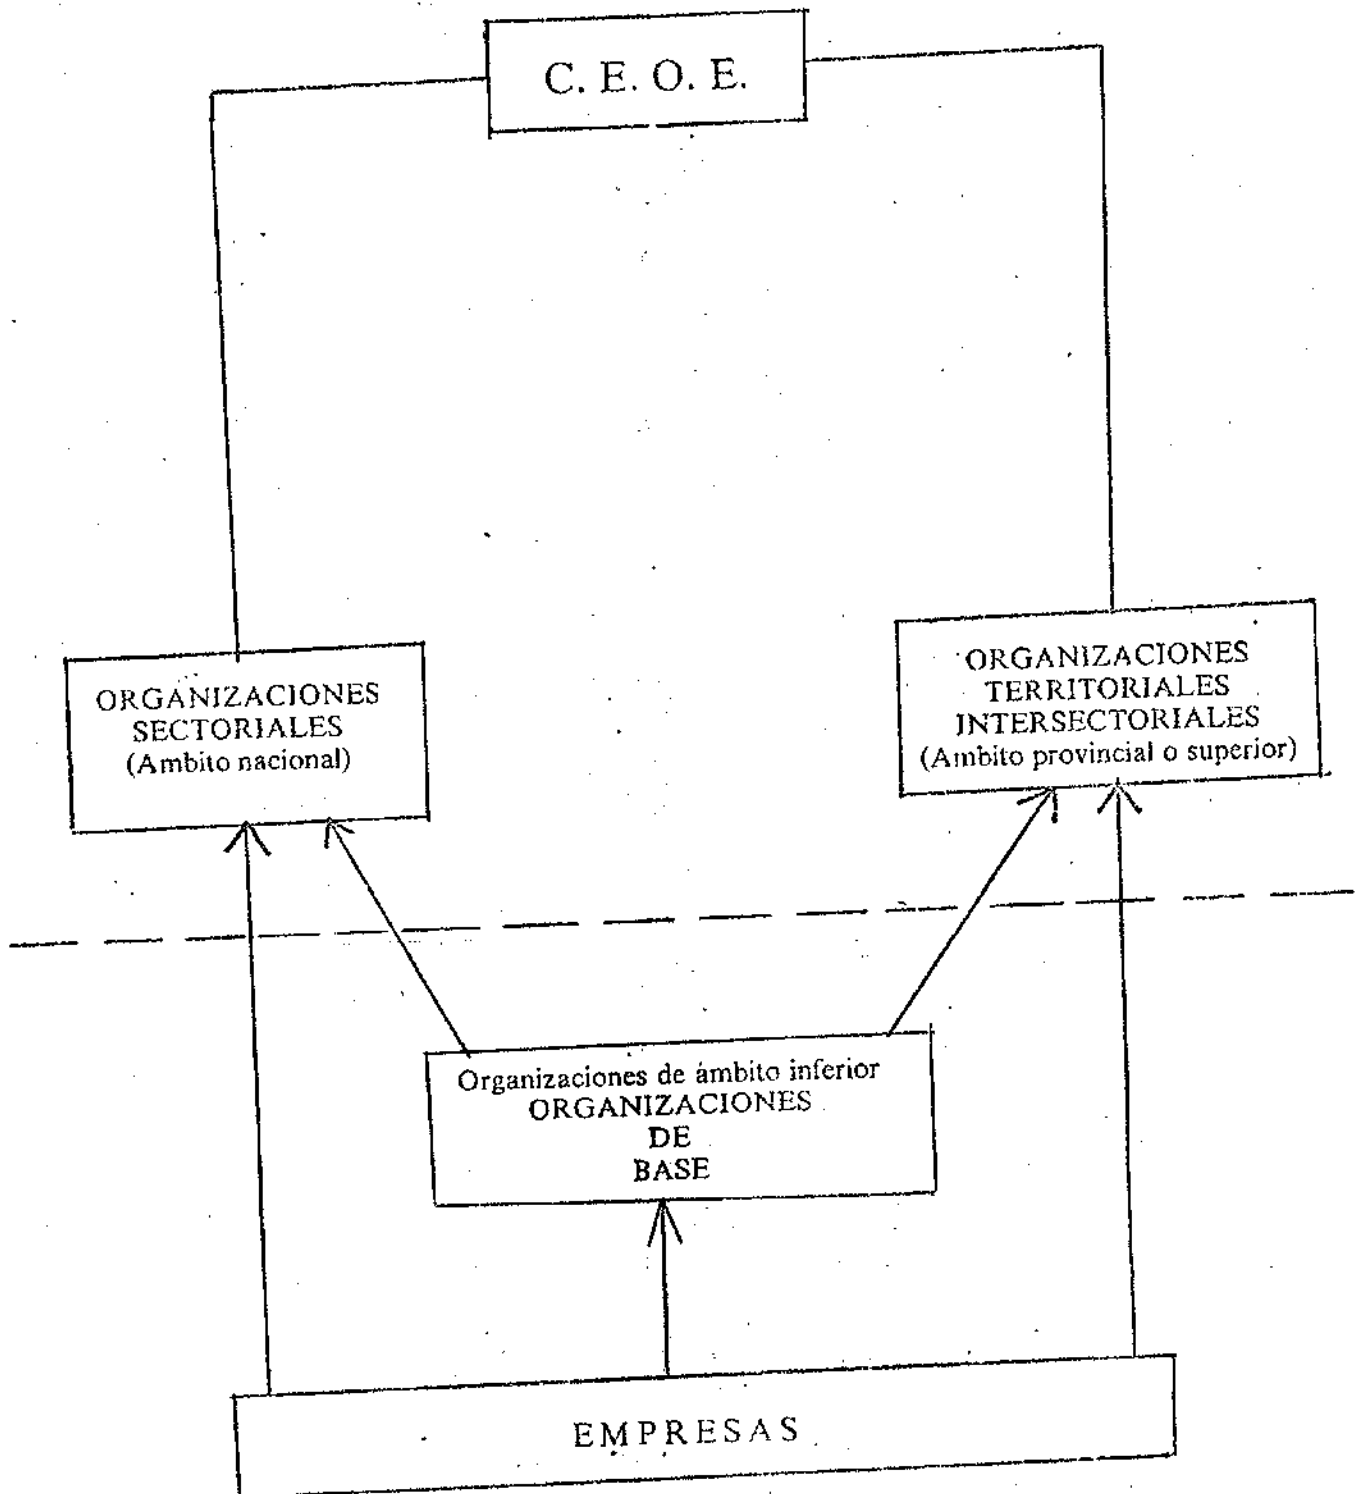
C. E. O. E.

ORGANIZACIONES SECTORIALES (Ambito nacional)

ORGANIZACIONES TERRITORIALES INTERSECTORIALES (Ambito provincial o superior)

Organizaciones de ámbito inferior
ORGANIZACIONES DE BASE

EMPRESAS